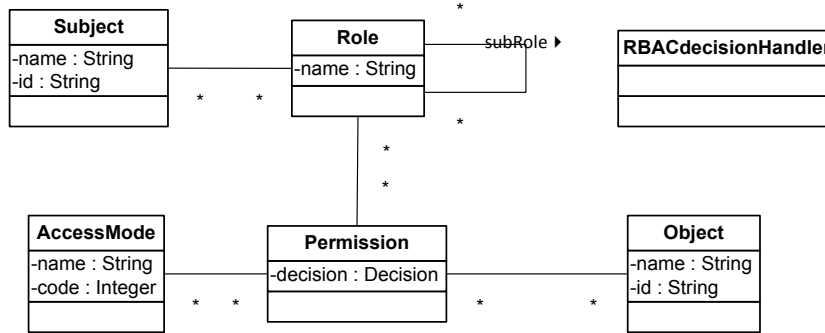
Subject
-name : String
-id : String

Role
-name : String

*
subRole ▸
*

RBACdecisionHandler

* *

*
*

AccessMode
-name : String
-code : Integer

Permission
-decision : Decision

Object
-name : String
-id : String

* *
* *